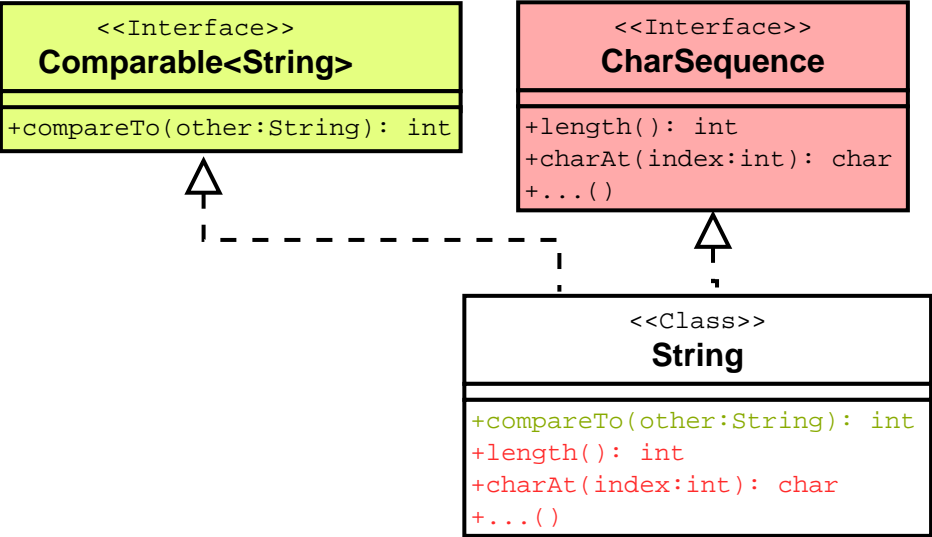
<<Interface>>
Comparable<String>

+compareTo(other:String): int

<<Interface>>
CharSequence

+length(): int
+charAt(index:int): char
+...()

<<Class>>
String

+compareTo(other:String): int
+length(): int
+charAt(index:int): char
+...()